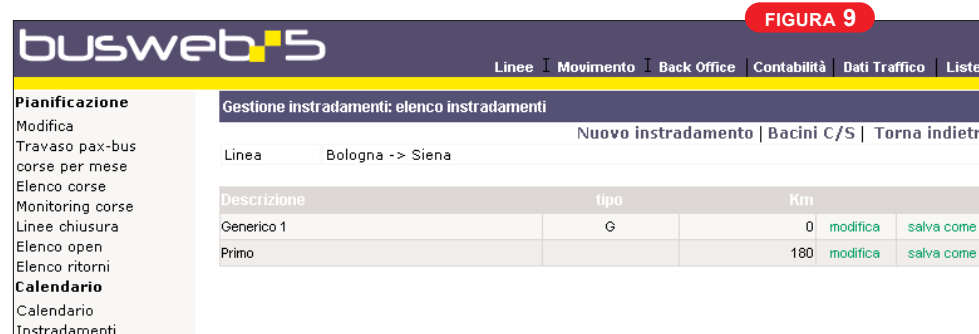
FIGURA 9

busweb 5

Linee | Movimento | Back Office | Contabilità | Dati Traffico | Liste

Pianificazione
Modifica
Travaso pax-bus corse per mese
Elenco corse
Monitoring corse
Linee chiusura
Elenco open
Elenco ritorni
Calendario
Calendario
Instradamenti

Gestione instradamenti: elenco instradamenti

Nuovo instradamento | Bacini C/S | Torna indietr

| Linea | Bologna -> Siena |
|---|---|

| Descrizione | tipo | Km | | |
|---|---|---|---|---|
| Generico 1 | G | 0 | modifica | salva come |
| Primo | | 180 | modifica | salva come |